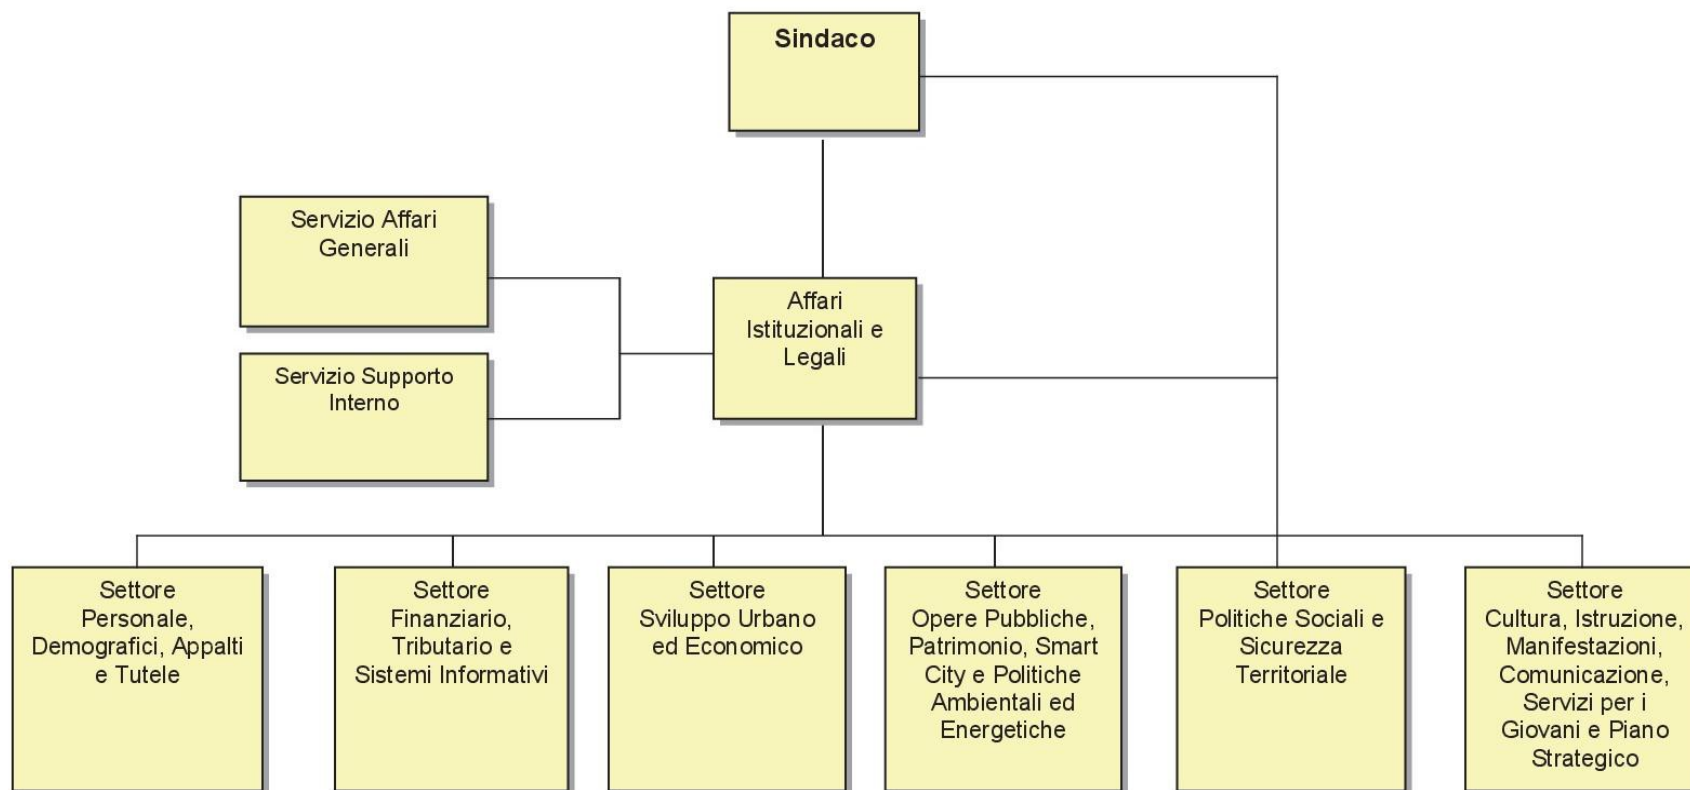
Sindaco

Servizio Affari Generali

Servizio Supporto Interno

Affari Istituzionali e Legali

Settore Personale, Demografici, Appalti e Tutele

Settore Finanziario, Tributario e Sistemi Informativi

Settore Sviluppo Urbano ed Economico

Settore Opere Pubbliche, Patrimonio, Smart City e Politiche Ambientali ed Energetiche

Settore Politiche Sociali e Sicurezza Territoriale

Settore Cultura, Istruzione, Manifestazioni, Comunicazione, Servizi per i Giovani e Piano Strategico